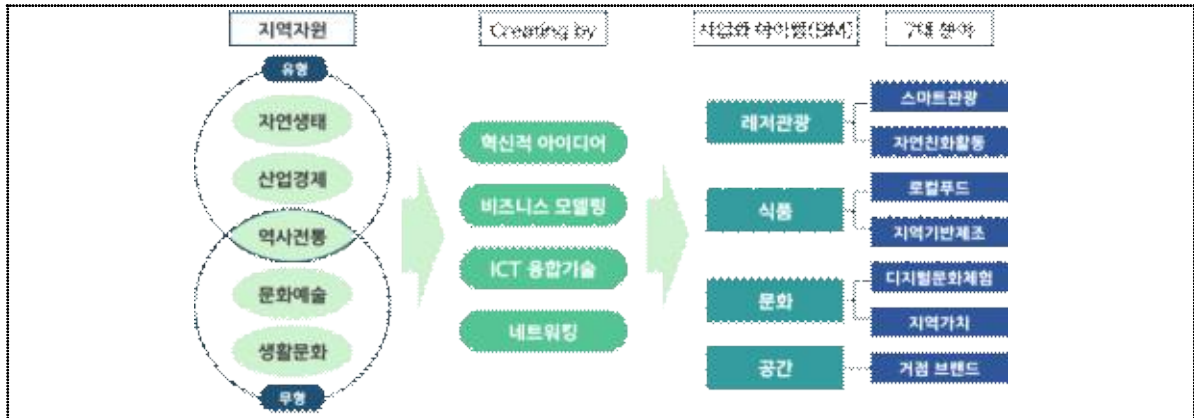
지역자원

Creating by

사업화 유형(BM)

기대 효과

유형

자연생태

산업경제

역사전통

문화예술

생활문화

무형

혁신적 아이디어

비즈니스 모델링

ICT 융합기술

네트워킹

레저관광

스마트관광

자연친화활동

식품

로컬푸드

지역기반제조

문화

디지털문화체험

지역가치

공간

거점 브랜드